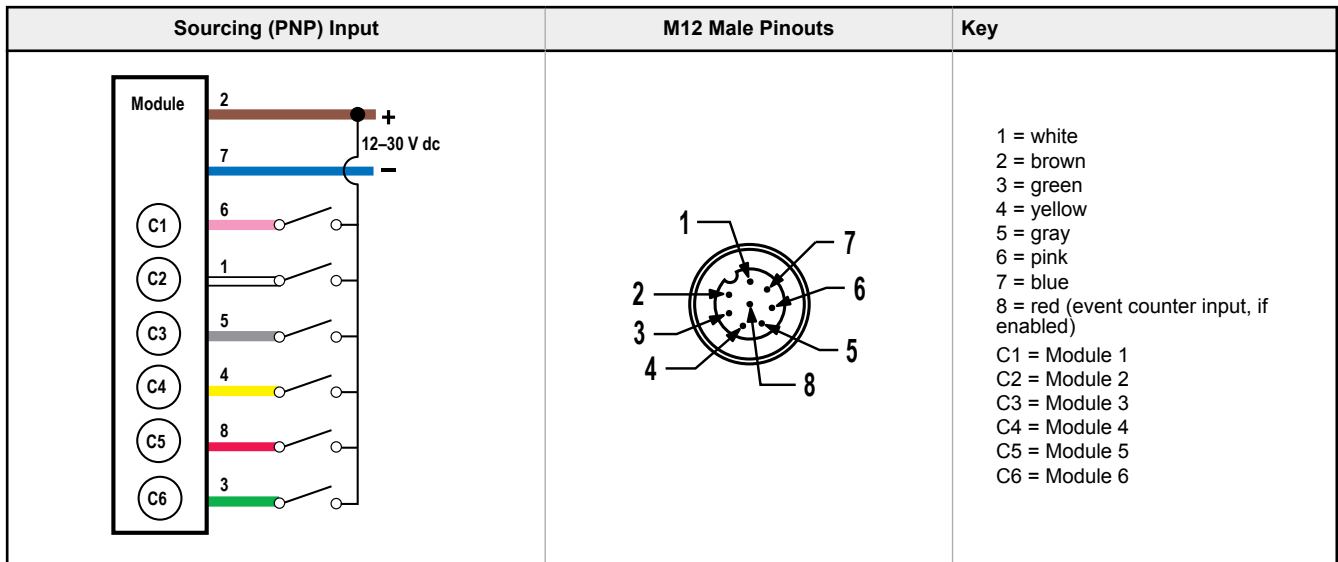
| Sourcing (PNP) Input | M12 Male Pinouts | Key |
|---|---|---|
| Module 2 + 12–30 V dc 7 – C1 6 C2 1 C3 5 C4 4 C5 8 C6 3 | 1 7 2 6 3 5 4 8 | 1 = white<br>2 = brown<br>3 = green<br>4 = yellow<br>5 = gray<br>6 = pink<br>7 = blue<br>8 = red (event counter input, if enabled)<br>C1 = Module 1<br>C2 = Module 2<br>C3 = Module 3<br>C4 = Module 4<br>C5 = Module 5<br>C6 = Module 6 |